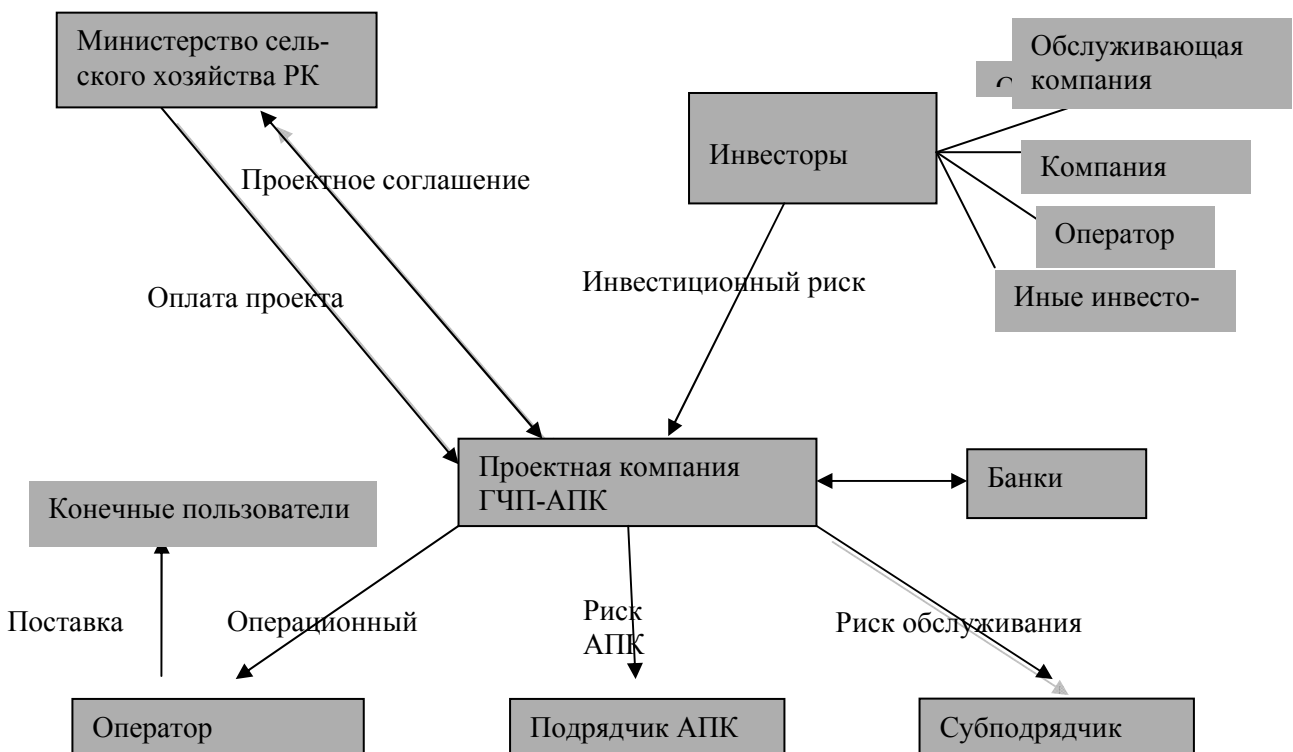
Министерство сельского хозяйства РК

Обслуживающая компания

Инвесторы

Компания

Оператор

Иные инвесто-

Проектное соглашение

Оплата проекта

Инвестиционный риск

Проектная компания ГЧП-АПК

Банки

Конечные пользователи

Поставка

Операционный

Риск АПК

Риск обслуживания

Оператор

Подрядчик АПК

Субподрядчик